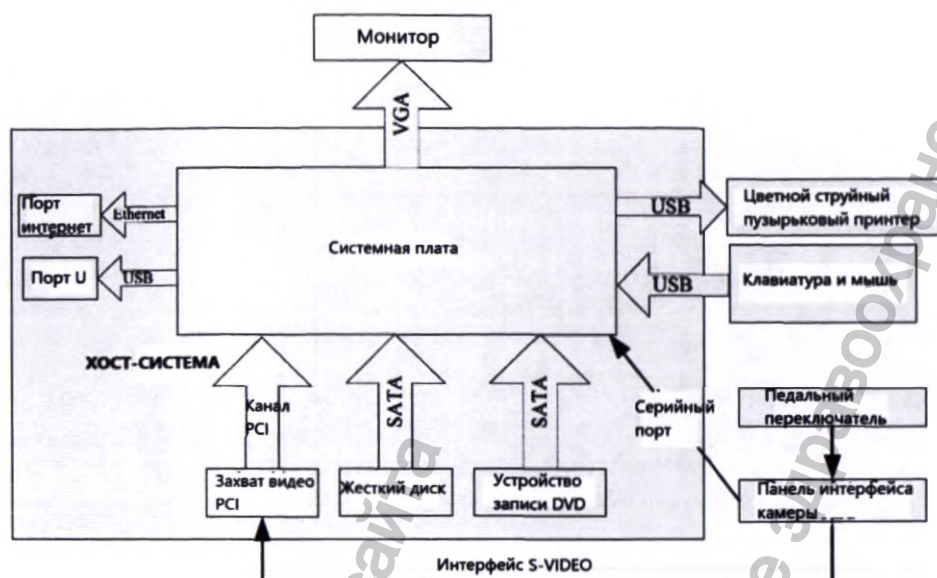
Монитор

VGA

Порт интернет

Ethernet

Системная плата

USB

Цветной струйный пузырьковый принтер

Порт U

USB

USB

Клавиатура и мышь

ХОСТ-СИСТЕМА

Канал PCI

SATA

SATA

Серийный порт

Педальный переключатель

Захват видео PCI

Жесткий диск

Устройство записи DVD

Панель интерфейса камеры

Интерфейс S-VIDEO